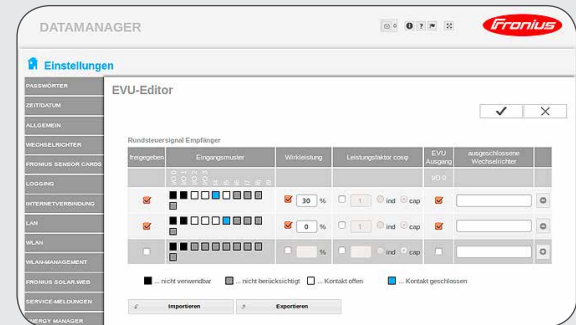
DATAMANAGER

Fronius

Einstellungen

PASSWORTER
ZEITDATUM
ALLGEMEIN
WECHSELRICHTER
FRONIUS SENSOR CARDS
LOGGING
INTERNETVERBINDUNG
LAN
WLAN
WLAN-MANAGEMENT
FRONIUS SOLAR.WEB
SERVICE-MELDUNGEN
ENERGY MANAGER

EVU-Editor

✓ ✕

Rundsteuersignal Empfänger

| freigegeben | Eingangsmuster | Wirkleistung | Leistungsfaktor cosφ | EVU Ausgang | ausgeschlossene Wechselrichter | |
|---|---|---|---|---|---|---|
| | | | | I/O 0 | | |
| ☑ | | ☑ 30 % | ☐ 1 ind cap | ☑ | | |
| ☑ | | ☑ 0 % | ☐ 1 ind cap | ☑ | | |
| ☐ | | ☐ % | ☐ ind cap | ☐ | | |

... nicht verwendbar ... nicht berücksichtigt ... Kontakt offen ... Kontakt geschlossen

Importieren Exportieren